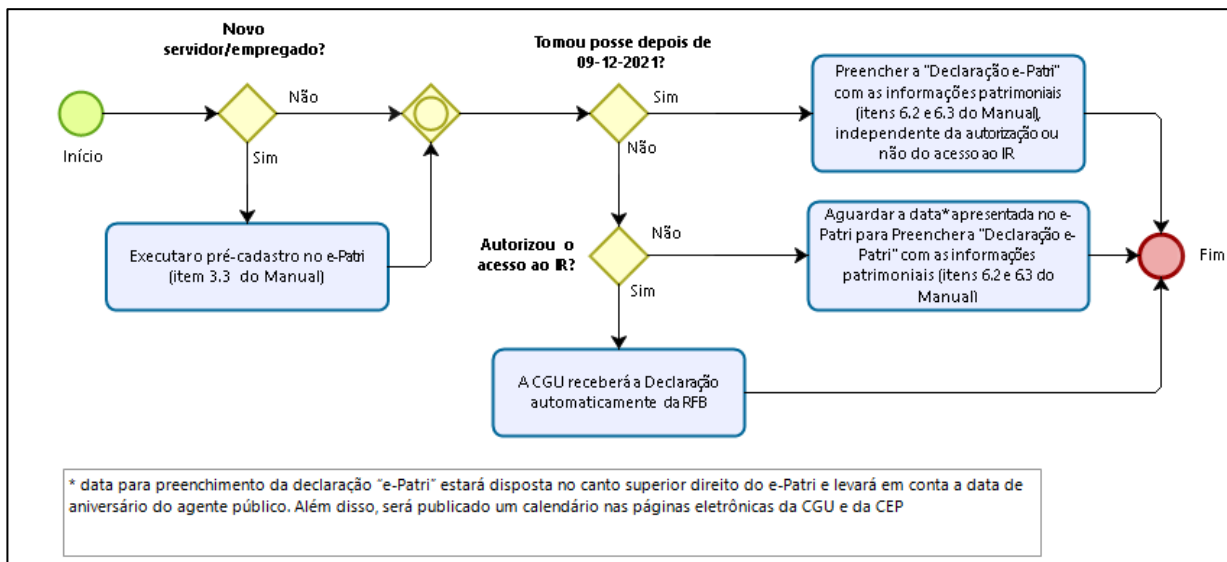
Novo servidor/empregado?

Início

Não

Sim

Executar o pré-cadastro no e-Patri (item 3.3 do Manual)

Tomou posse depois de 09-12-2021?

Sim

Não

Preencher a "Declaração e-Patri" com as informações patrimoniais (itens 6.2 e 6.3 do Manual), independente da autorização ou não do acesso ao IR

Autorizou o acesso ao IR?

Não

Sim

Aguardar a data*apresentada no e-Patri para Preencher a "Declaração e-Patri" com as informações patrimoniais (itens 6.2 e 6.3 do Manual)

Fim

A CGU receberá a Declaração automaticamente da RFB

* data para preenchimento da declaração "e-Patri" estará disposta no canto superior direito do e-Patri e levará em conta a data de aniversário do agente público. Além disso, será publicado um calendário nas páginas eletrônicas da CGU e da CEP